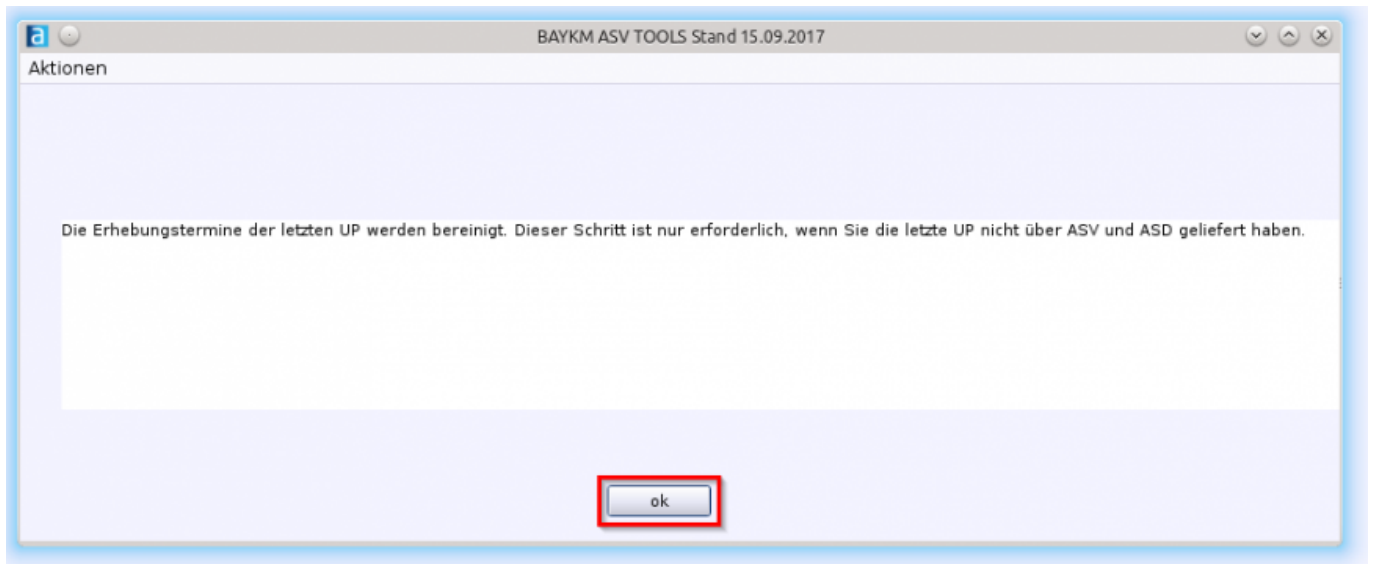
a

BAYKM ASV TOOLS Stand 15.09.2017

Aktionen

Die Erhebungstermine der letzten UP werden bereinigt. Dieser Schritt ist nur erforderlich, wenn Sie die letzte UP nicht über ASV und ASD geliefert haben.

ok